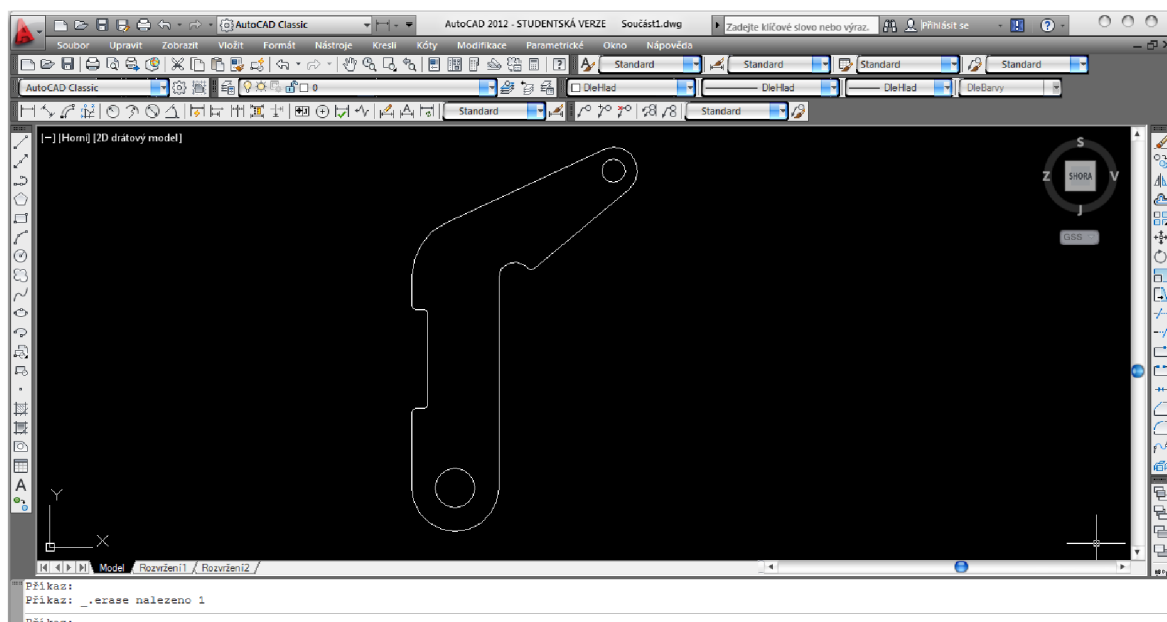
AutoCAD Classic
AutoCAD 2012 - STUDENTSKÁ VERZE Součást1.dwg
Zadejte klíčové slovo nebo výraz.
Přihlásit se
Soubor Upravit Zobrazit Vložit Formát Nástroje Kresli Kóty Modifikace Parametrické Okno Nápověda
Standard
Standard
Standard
Standard
AutoCAD Classic
0
DleHlad
DleHlad
DleHlad
DleBarvy
Standard
Standard
[–] [Horní] [2D drátový model]
S
Z
SHORA
V
J
GSS
Y
X
Model
Rozvržení1
Rozvržení2
Příkaz:
Příkaz: _.erase nalezeno 1
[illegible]